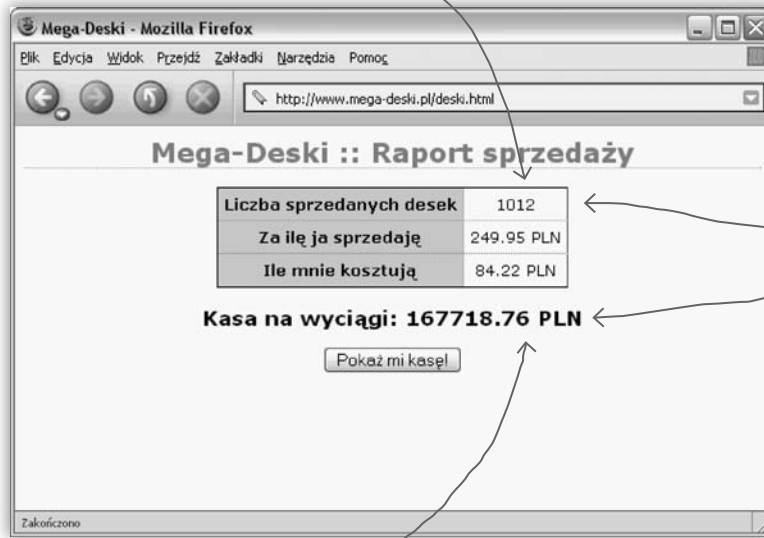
Mega-Deski - Mozilla Firefox

Plik Edycja Widok Przejdź Zakładki Narzędzia Pomoc

http://www.mega-deski.pl/deski.html

Mega-Deski :: Raport sprzedaży

| Liczba sprzedanych desek | 1012 |
|---|---|
| Za ilę ja sprzedaję | 249.95 PLN |
| Ile mnie kosztują | 84.22 PLN |

Kasa na wyciągi: 167718.76 PLN

Pokaż mi kasę!

Zakończono